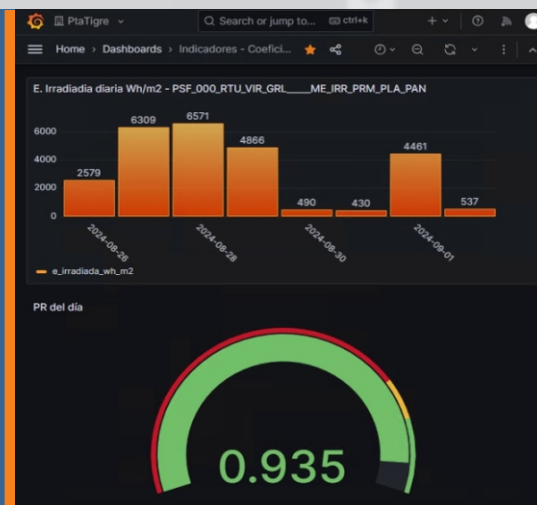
PtaTigre

Search or jump to... ctrl+k

Home › Dashboards › Indicadores - Coefici...

E. Irradiadia diaria Wh/m2 - PSF_000_RTU_VIR_GRL____ME_IRR_PRM_PLA_PAN

6000
4000
2000
0

2579
6309
6571
4866
490
430
4461
537

2024-08-26
2024-08-28
2024-08-30
2024-09-01

e_irradiada_wh_m2

PR del día

0.935